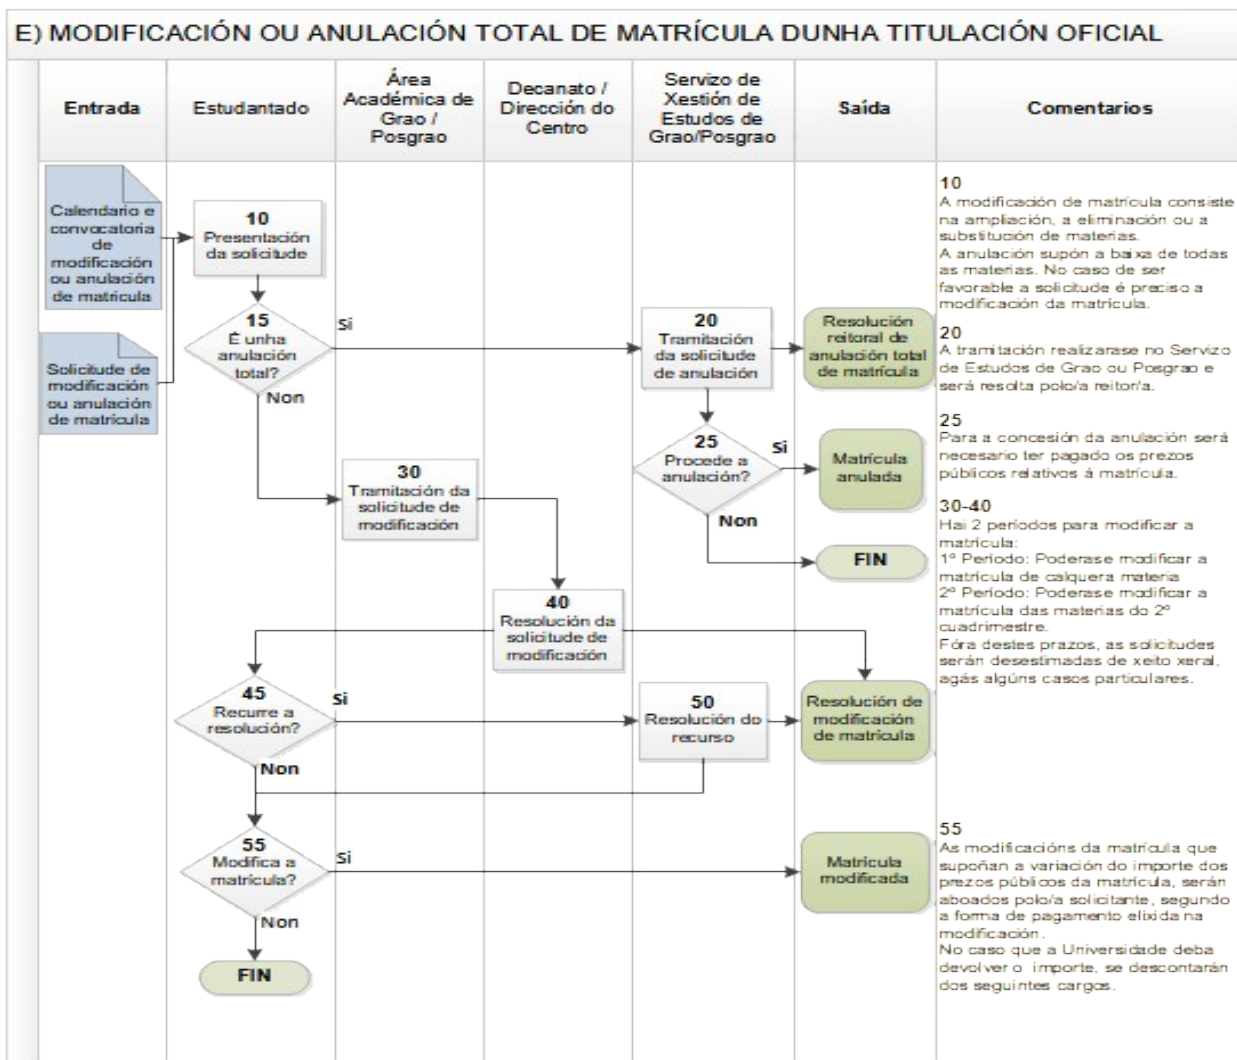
E) MODIFICACIÓN OU ANULACIÓN TOTAL DE MATRÍCULA DUNHA TITULACIÓN OFICIAL

| Entrada | Estudantado | Área Académica de Grao / Posgrao | Decanato / Dirección do Centro | Servizo de Xestión de Estudos de Grao/Posgrao | Saída | Comentarios |
|---|---|---|---|---|---|---|

Calendario e convocatoria de modificación ou anulación de matrícula

Solicitude de modificación ou anulación de matrícula

10
Presentación da solicitude

15
É unha anulación total?

Si

Non

20
Tramitación da solicitude de anulación

Resolución reitoral de anulación total de matrícula

25
Procede a anulación?

Si

Matrícula anulada

Non

FIN

30
Tramitación da solicitude de modificación

40
Resolución da solicitude de modificación

45
Recurre a resolución?

Si

50
Resolución do recurso

Resolución de modificación de matrícula

Non

55
Modifica a matrícula?

Si

Matrícula modificada

Non

FIN

10
A modificación de matrícula consiste na ampliación, a eliminación ou a substitución de materias.
A anulación supón a baixa de todas as materias. No caso de ser favorable a solicitude é preciso a modificación da matrícula.

20
A tramitación realizarase no Servizo de Estudos de Grao ou Posgrao e será resolta polo/a reitor/a.

25
Para a concesión da anulación será necesario ter pagado os prezos públicos relativos á matrícula.

30-40
Hai 2 períodos para modificar a matrícula:
1º Período: Poderase modificar a matrícula de calquera materia
2º Período: Poderase modificar a matrícula das materias do 2º cuadrimestre.
Fóra destes prazos, as solicitudes serán desestimadas de xeito xeral, agás algúns casos particulares.

55
As modificacións da matrícula que supoñan a variación do importe dos prezos públicos da matrícula, serán aboados polo/a solicitante, segundo a forma de pagamento elixida na modificación.
No caso que a Universidade deba devolver o importe, se descontarán dos seguintes cargos.